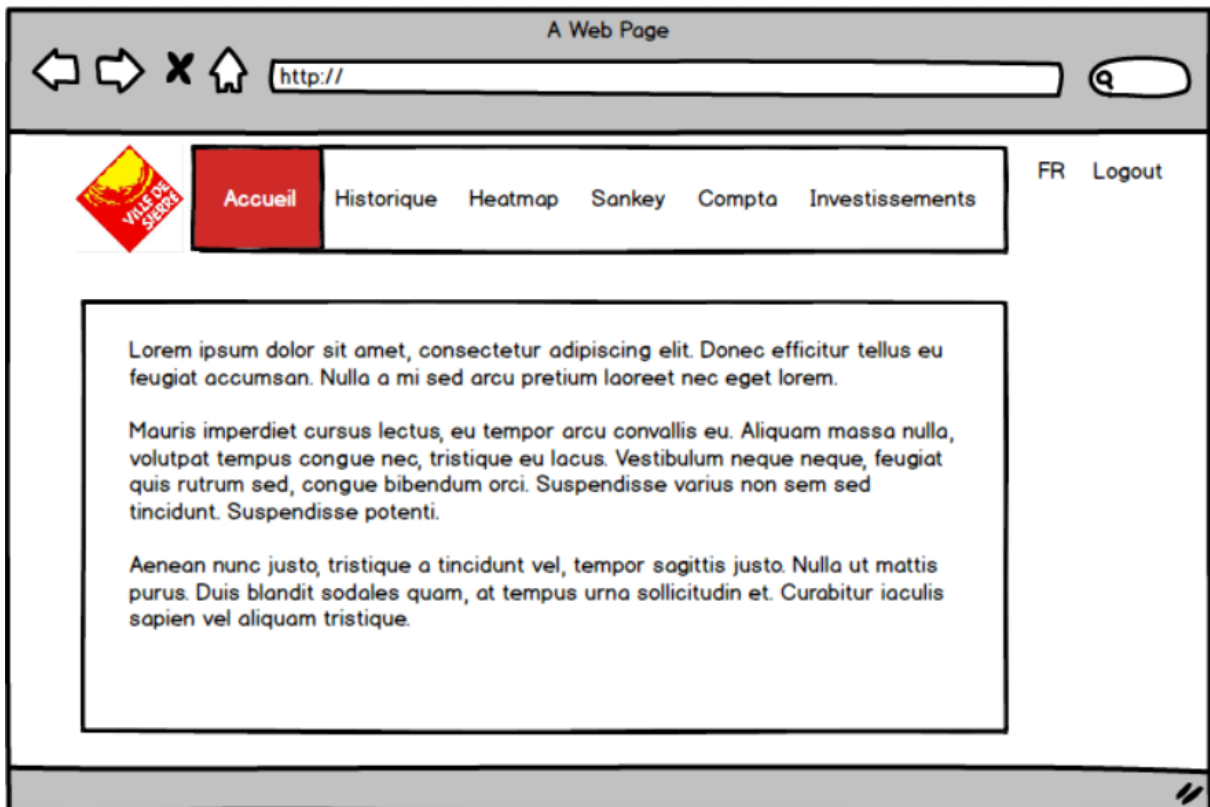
A Web Page

http://

VILLE DE SIERRE

Accueil Historique Heatmap Sankey Compta Investissements

FR Logout

Lorem ipsum dolor sit amet, consectetur adipiscing elit. Donec efficitur tellus eu feugiat accumsan. Nulla a mi sed arcu pretium laoreet nec eget lorem.

Mauris imperdiet cursus lectus, eu tempor arcu convallis eu. Aliquam massa nulla, volutpat tempus congue nec, tristique eu lacus. Vestibulum neque neque, feugiat quis rutrum sed, congue bibendum orci. Suspendisse varius non sem sed tincidunt. Suspendisse potenti.

Aenean nunc justo, tristique a tincidunt vel, tempor sagittis justo. Nulla ut mattis purus. Duis blandit sodales quam, at tempus urna sollicitudin et. Curabitur iaculis sapien vel aliquam tristique.